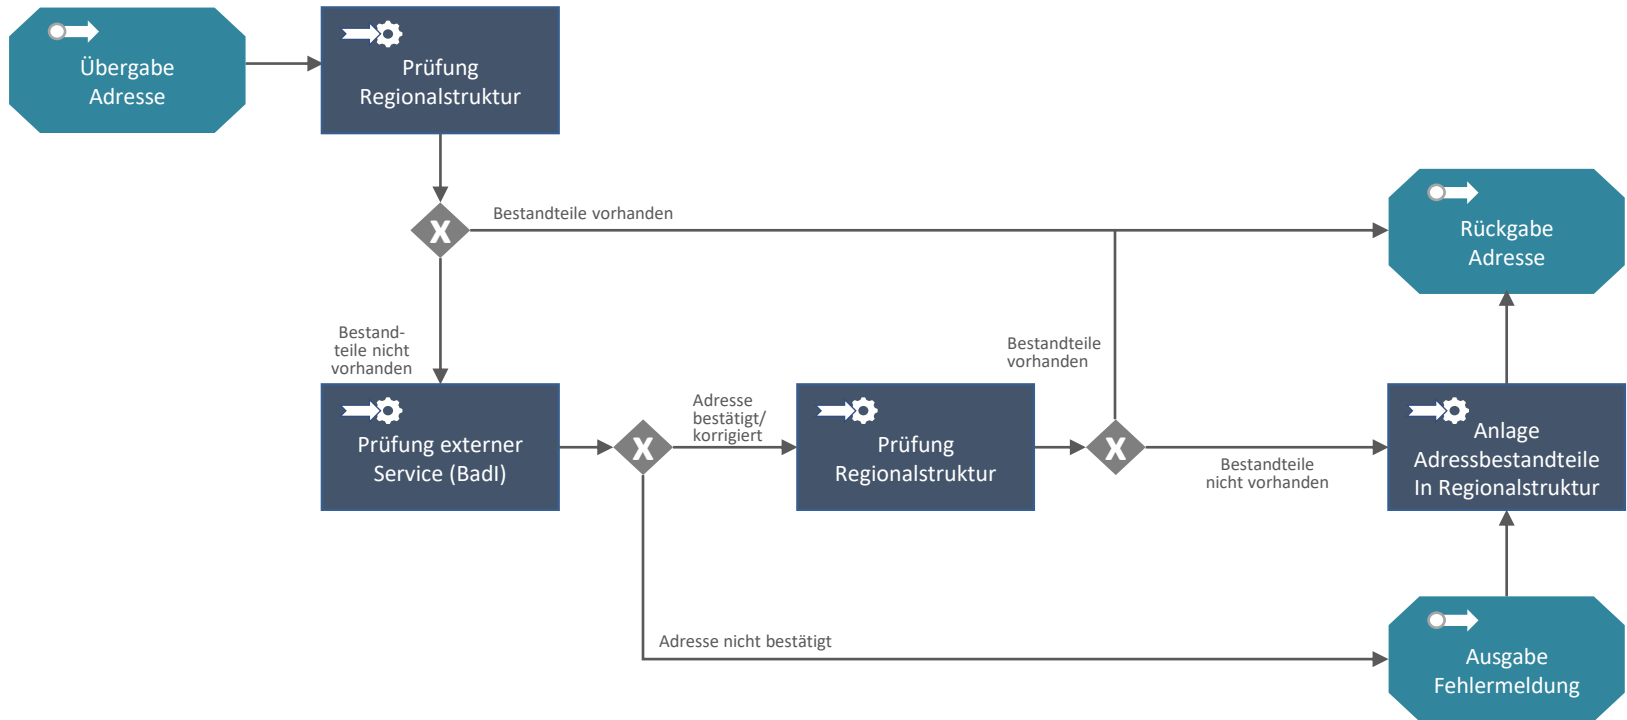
Übergabe Adresse

Prüfung Regionalstruktur

X

Bestandteile vorhanden

Rückgabe Adresse

Bestandteile nicht vorhanden

Bestandteile vorhanden

Prüfung externer Service (BadI)

X

Adresse bestätigt/ korrigiert

Prüfung Regionalstruktur

X

Bestandteile nicht vorhanden

Anlage Adressbestandteile In Regionalstruktur

Adresse nicht bestätigt

Ausgabe Fehlermeldung